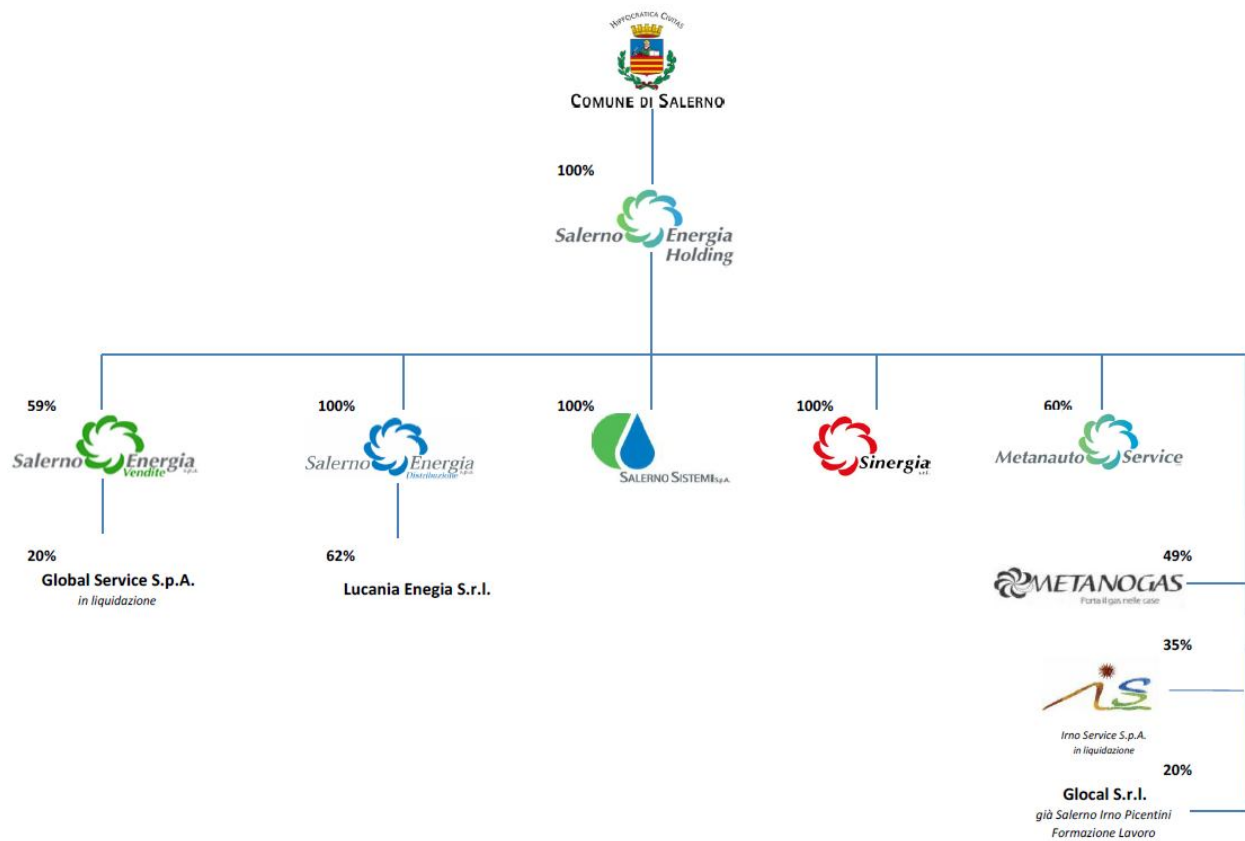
HIPPOCRATICA CIVITAS

COMUNE DI SALERNO

100%

Salerno Energia Holding

59%

Salerno Energia Vendite S.p.A.

100%

Salerno Energia Distribuzione S.p.A.

100%

SALERNO SISTEMI S.p.A.

100%

Sinergia s.r.l.

60%

Metanauto Service

20%

Global Service S.p.A.

in liquidazione

62%

Lucania Enegia S.r.l.

49%

METANOGAS

Porta il gas nelle case

35%

iS

Irno Service S.p.A.

in liquidazione

20%

Glocal S.r.l.

già Salerno Irno Picentini Formazione Lavoro